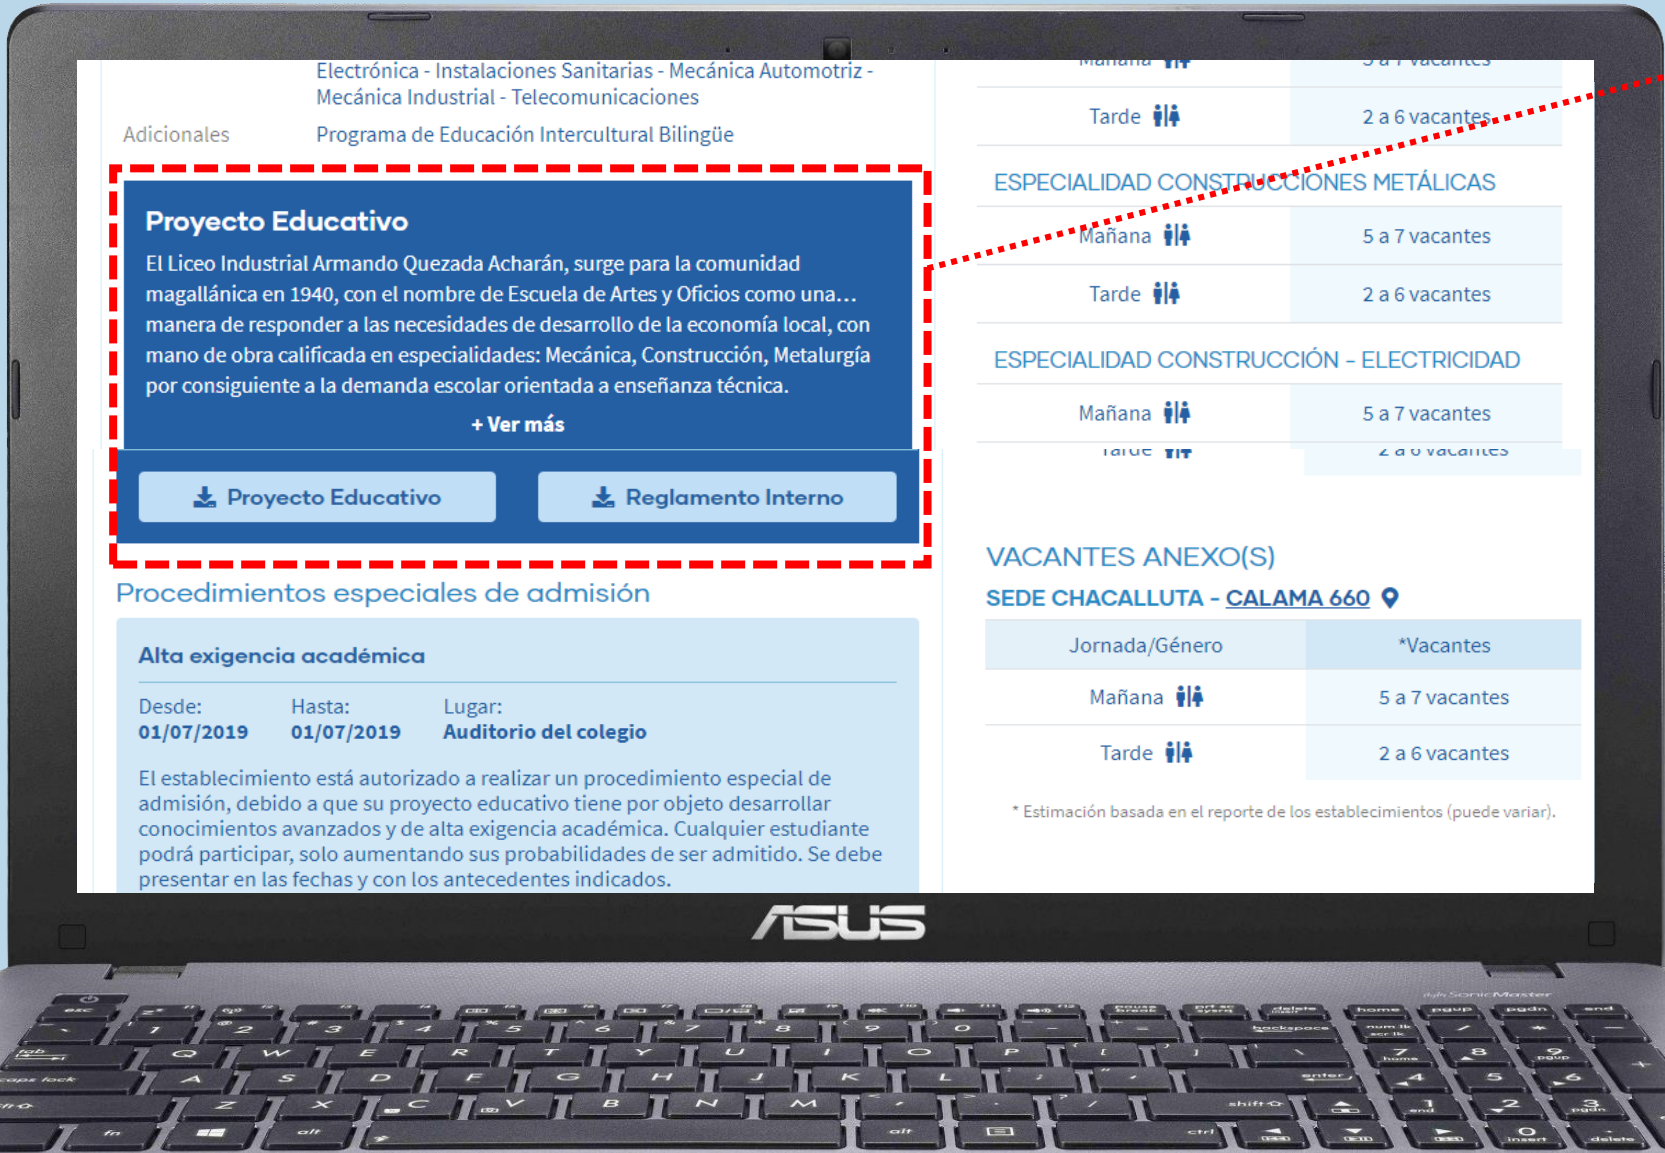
Electrónica - Instalaciones Sanitarias - Mecánica Automotriz - Mecánica Industrial - Telecomunicaciones

Adicionales Programa de Educación Intercultural Bilingüe

Proyecto Educativo

El Liceo Industrial Armando Quezada Acharán, surge para la comunidad magallánica en 1940, con el nombre de Escuela de Artes y Oficios como una... manera de responder a las necesidades de desarrollo de la economía local, con mano de obra calificada en especialidades: Mecánica, Construcción, Metalurgía por consiguiente a la demanda escolar orientada a enseñanza técnica.

+ Ver más

Proyecto Educativo

Reglamento Interno

Procedimientos especiales de admisión

Alta exigencia académica

Desde: 01/07/2019
Hasta: 01/07/2019
Lugar: Auditorio del colegio

El establecimiento está autorizado a realizar un procedimiento especial de admisión, debido a que su proyecto educativo tiene por objeto desarrollar conocimientos avanzados y de alta exigencia académica. Cualquier estudiante podrá participar, solo aumentando sus probabilidades de ser admitido. Se debe presentar en las fechas y con los antecedentes indicados.

| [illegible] | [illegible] |
|---|---|
| Tarde | 2 a 6 vacantes |

ESPECIALIDAD CONSTRUCCIONES METÁLICAS

| Mañana | 5 a 7 vacantes |
|---|---|
| Tarde | 2 a 6 vacantes |

ESPECIALIDAD CONSTRUCCIÓN - ELECTRICIDAD

| Mañana | 5 a 7 vacantes |
|---|---|
| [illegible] | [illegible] |

VACANTES ANEXO(S)

SEDE CHACALLUTA - CALAMA 660

| Jornada/Género | *Vacantes |
|---|---|
| Mañana | 5 a 7 vacantes |
| Tarde | 2 a 6 vacantes |

* Estimación basada en el reporte de los establecimientos (puede variar).

ASUS